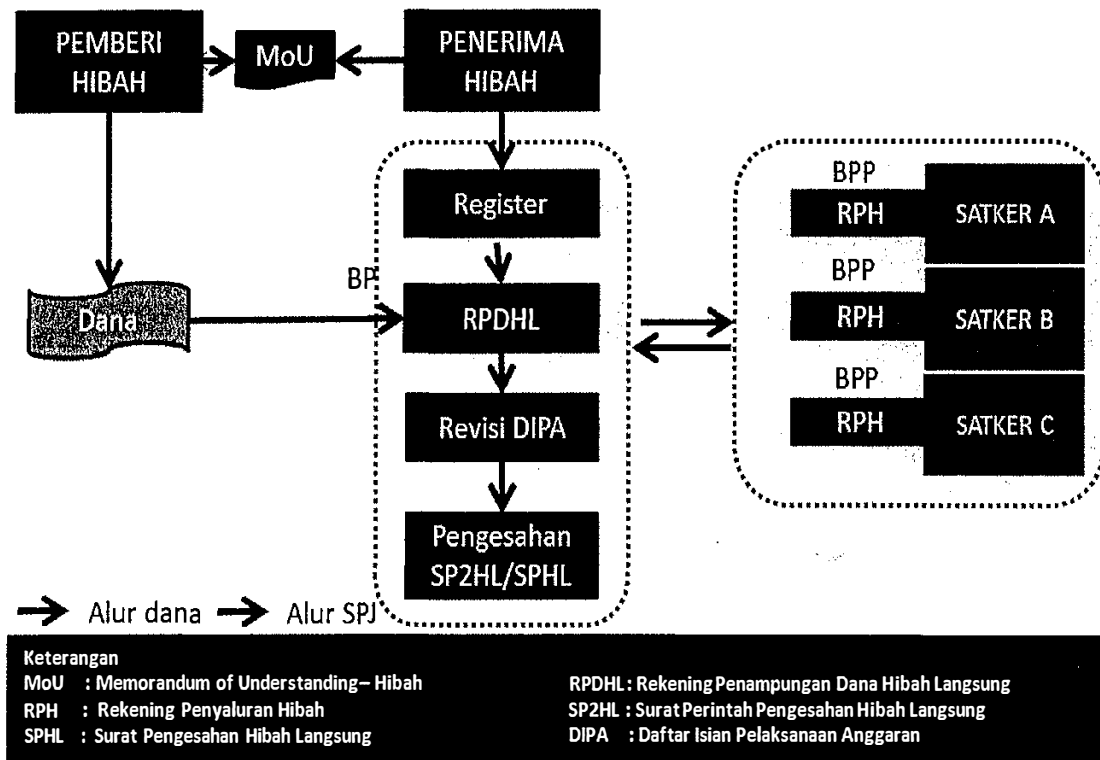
PEMBERI HIBAH

MoU

PENERIMA HIBAH

Register

BP

Dana

RPDHL

Revisi DIPA

Pengesahan SP2HL/SPHL

BPP
RPH
SATKER A

BPP
RPH
SATKER B

BPP
RPH
SATKER C

Alur dana
Alur SPJ

Keterangan
MoU : Memorandum of Understanding– Hibah
RPH : Rekening Penyaluran Hibah
SPHL : Surat Pengesahan Hibah Langsung

RPDHL : Rekening Penampungan Dana Hibah Langsung
SP2HL : Surat Perintah Pengesahan Hibah Langsung
DIPA : Daftar Isian Pelaksanaan Anggaran